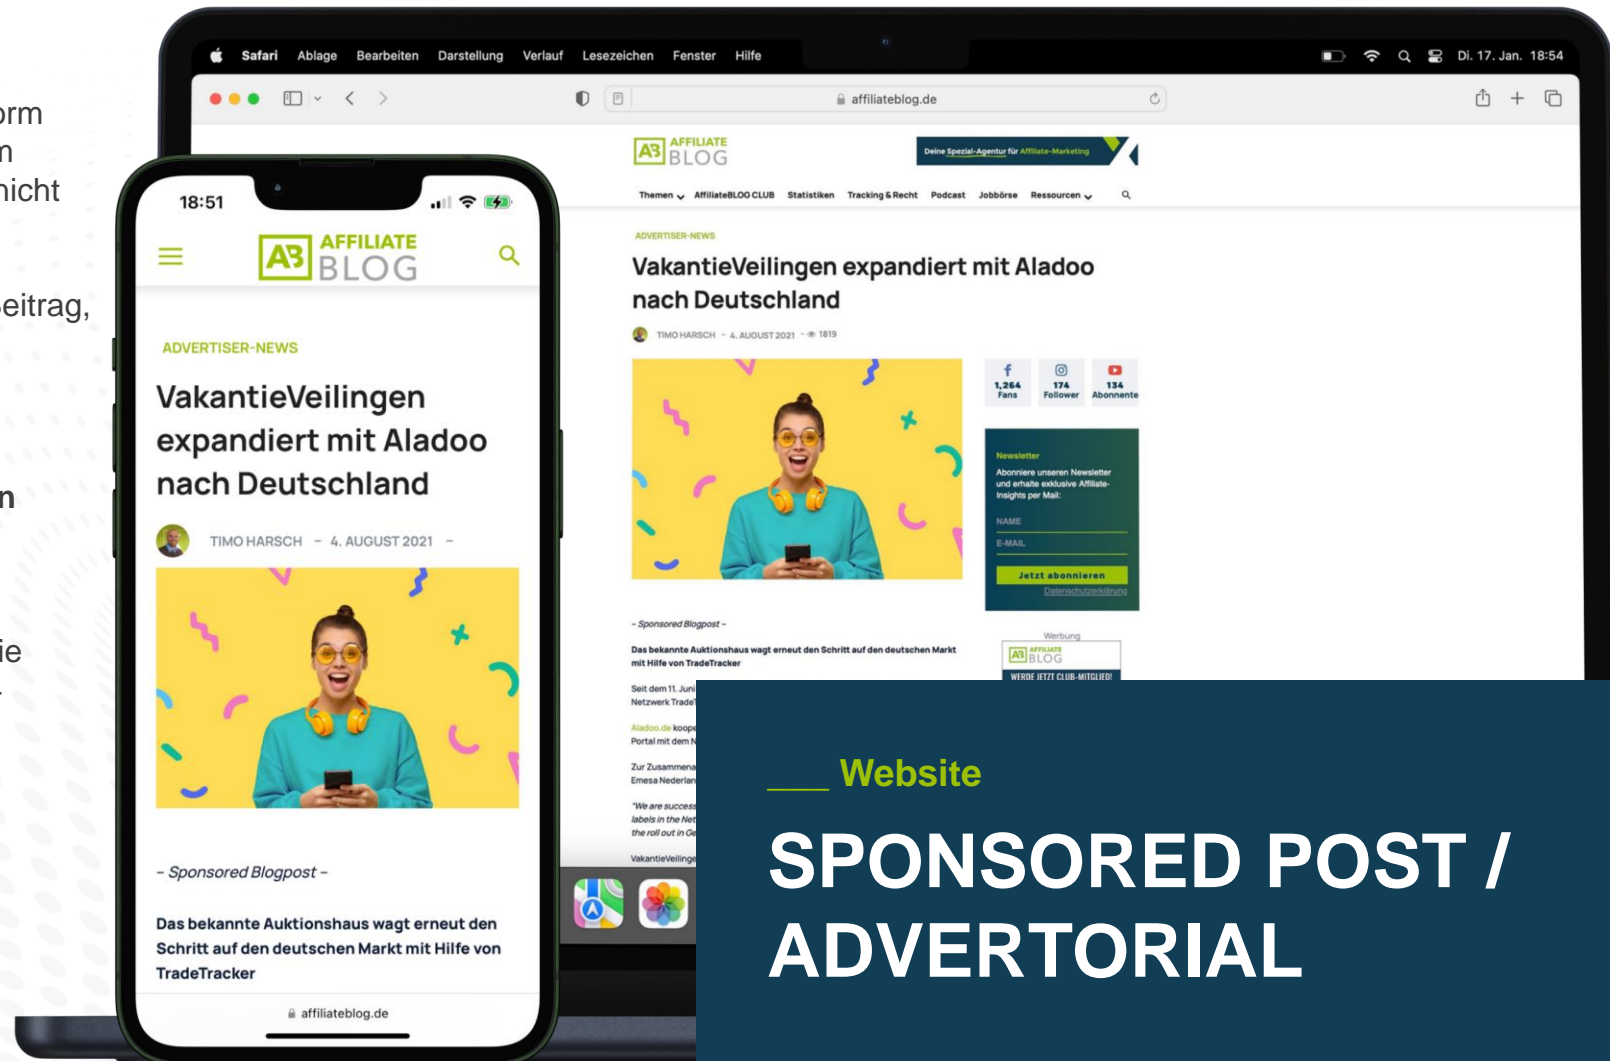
orm
n
nicht

eitrag,

n

ie

Safari Ablage Bearbeiten Darstellung Verlauf Lesezeichen Fenster Hilfe

Di. 17. Jan. 18:54

affiliateblog.de

AFFILIATE BLOG

Deine Spezial-Agentur für Affiliate-Marketing

Themen AffiliateBLOG CLUB Statistiken Tracking & Recht Podcast Jobbörse Ressourcen

ADVERTISER-NEWS

VakantieVeilingen expandiert mit Aladoo nach Deutschland

TIMO HARSCH - 4. AUGUST 2021 - 1819

1,264 Fans

174 Follower

134 Abonnente

Newsletter

Abonniere unseren Newsletter und erhalte exklusive Affiliate-Insights per Mail:

NAME

E-MAIL

Jetzt abonnieren

Datenschutzerklärung

– Sponsored Blogpost –

Das bekannte Auktionshaus wagt erneut den Schritt auf den deutschen Markt mit Hilfe von TradeTracker

Werbung

AFFILIATE BLOG

WERDE JETZT CLUB-MITGLIED!

Seit dem 11. Juni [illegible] Netzwerk Trade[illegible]

Aladoo.de koop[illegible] Portal mit dem N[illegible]

Zur Zusammena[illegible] Emesa Nederlan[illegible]

"We are success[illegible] labels in the Net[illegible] the roll out in Ge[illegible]

VakantieVeilinge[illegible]

18:51

AFFILIATE BLOG

ADVERTISER-NEWS

VakantieVeilingen expandiert mit Aladoo nach Deutschland

TIMO HARSCH – 4. AUGUST 2021 –

– Sponsored Blogpost –

Das bekannte Auktionshaus wagt erneut den Schritt auf den deutschen Markt mit Hilfe von TradeTracker

affiliateblog.de

Website

SPONSORED POST / ADVERTORIAL